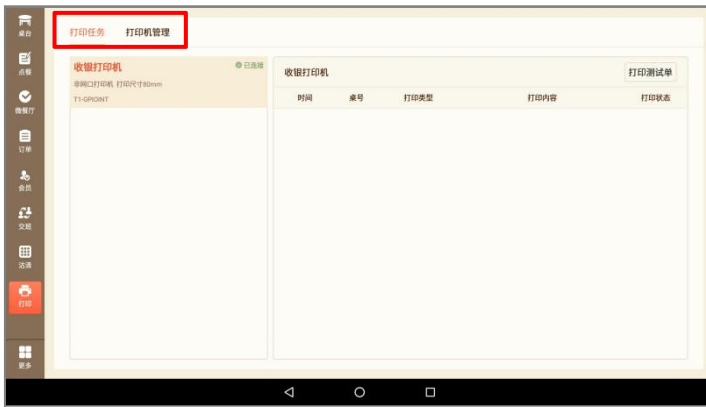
桌台
点餐
微餐厅
订单
会员
交班
沽清
打印
更多

打印任务 打印机管理

收银打印机 已连接
非网口打印机 打印尺寸80mm
T1-GPIOINT

收银打印机 打印测试单

| 时间 | 桌号 | 打印类型 | 打印内容 | 打印状态 |
|---|---|---|---|---|